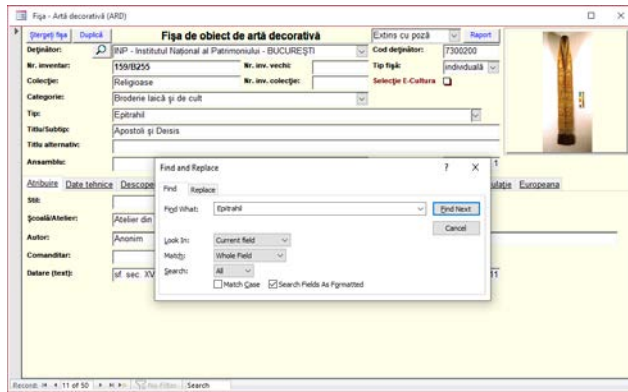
Fişa - Artă decorativă (ARD)

Ştergeţi fişa Duplică

Fişa de obiect de artă decorativă

Extins cu poză Raport

Deţinător: INP - Institutul Naţional al Patrimoniului - BUCUREŞTI

Cod deţinător: 7300200

Nr. inventar: 159/B255

Nr. inv. vechi:

Tip fişă: individuală

Colecţie: Religioase

Nr. inv. colecţie:

Selecţie E-Cultura

Categorie: Broderie laică şi de cult

Tip: Epitrahil

Titlu/Subtip: Apostoli şi Deisis

Titlu alternativ:

Ansamblu:

Atribuire Date tehnice Descoperire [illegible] ulaţie Europeana

Stil:

Şcoală/Atelier: Atelier din

Autor: Anonim

Comanditar:

Datare (text): sf. sec. XV

Find and Replace

Find Replace

Find What: Epitrahil

Find Next

Cancel

Look In: Current field

Match: Whole Field

Search: All

Match Case

Search Fields As Formatted

Record: 11 of 50 No Filter Search